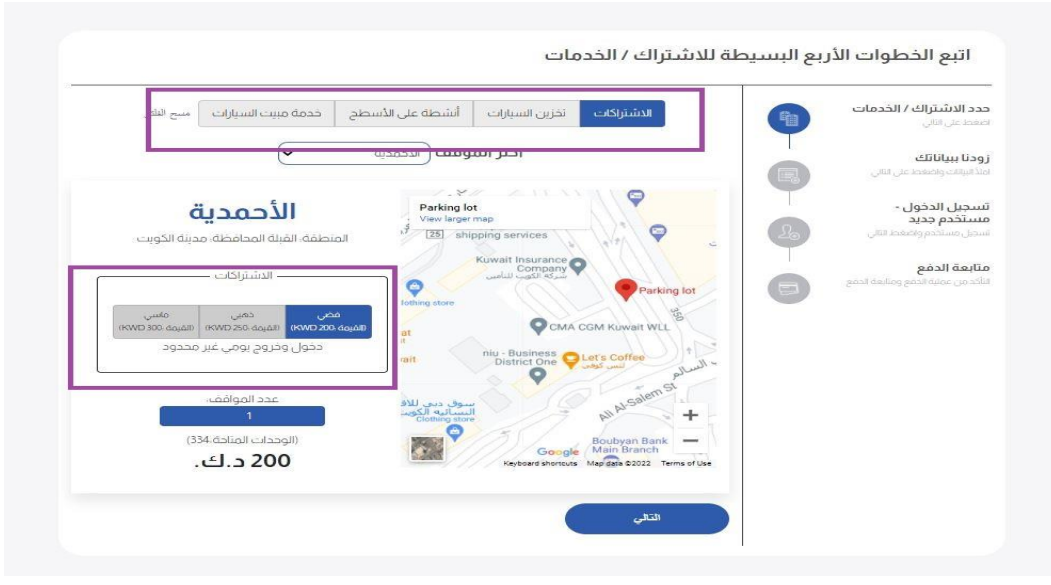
اتبع الخطوات الأربع البسيطة للاشتراك / الخدمات

حدد الاشتراك / الخدمات
اضغط على التالي

زودنا ببياناتك
املأ البيانات واضغط على التالي

تسجيل الدخول - مستخدم جديد
تسجيل مستخدم واضغط التالي

متابعة الدفع
التأكد من عملية الدفع ومتابعة الدفع

الاشتراكات | تخزين السيارات | أنشطة على الأسطح | خدمة مبيت السيارات | مسح الفلل

اختر الموقف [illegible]

Parking lot
View larger map
25 shipping services
Kuwait Insurance Company
شركة الكويت للتأمين
Parking lot
clothing store
CMA CGM Kuwait WLL
niu - Business District One
Let's Coffee
لتس كوفي
السالم
سوق دبي للأقمشة النسائية الكويت
Clothing store
Ali Al-Salem St
Boubyan Bank Main Branch
Google
Keyboard shortcuts Map data ©2022 Terms of Use

الأحمدية
المنطقة: القبلة المحافظة: مدينة الكويت

الاشتراكات
فضي (القيمة: 200 KWD)
ذهبي (القيمة: 250 KWD)
ماسي (القيمة: 300 KWD)
دخول وخروج يومي غير محدود

عدد المواقف:
1
(الوحدات المتاحة:334)
200 د.ك.

التالي